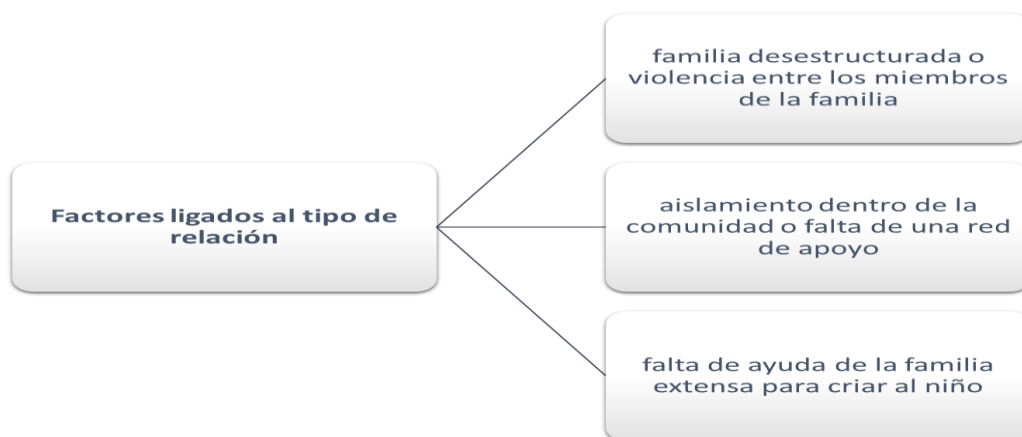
Factores ligados al tipo de relación

familia desestructurada o violencia entre los miembros de la familia

aislamiento dentro de la comunidad o falta de una red de apoyo

falta de ayuda de la familia extensa para criar al niño